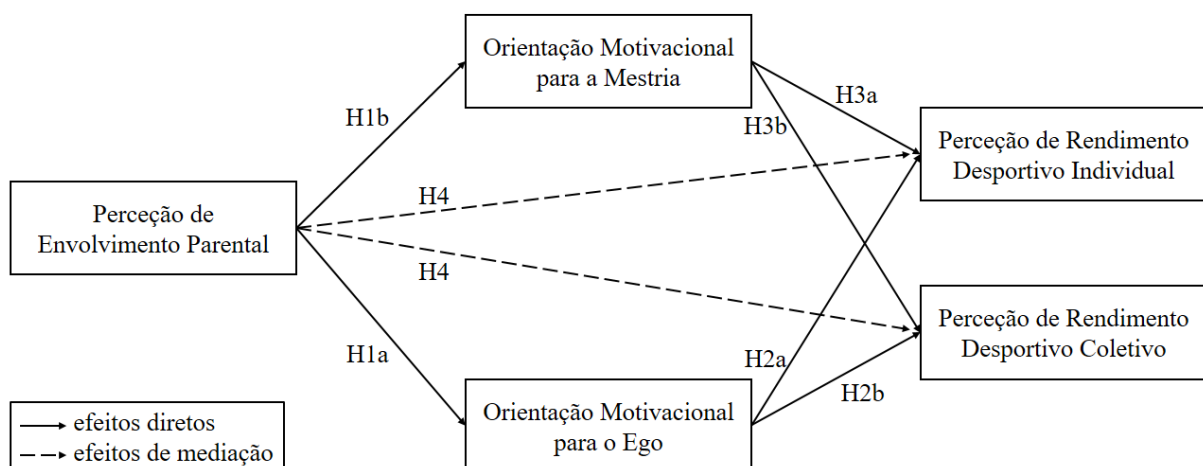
Orientação Motivacional para a Mestria

H1b

H3a

H3b

Perceção de Rendimento Desportivo Individual

Perceção de Envolvimento Parental

H4

H4

Perceção de Rendimento Desportivo Coletivo

H1a

H2a

H2b

Orientação Motivacional para o Ego

efeitos diretos
efeitos de mediação